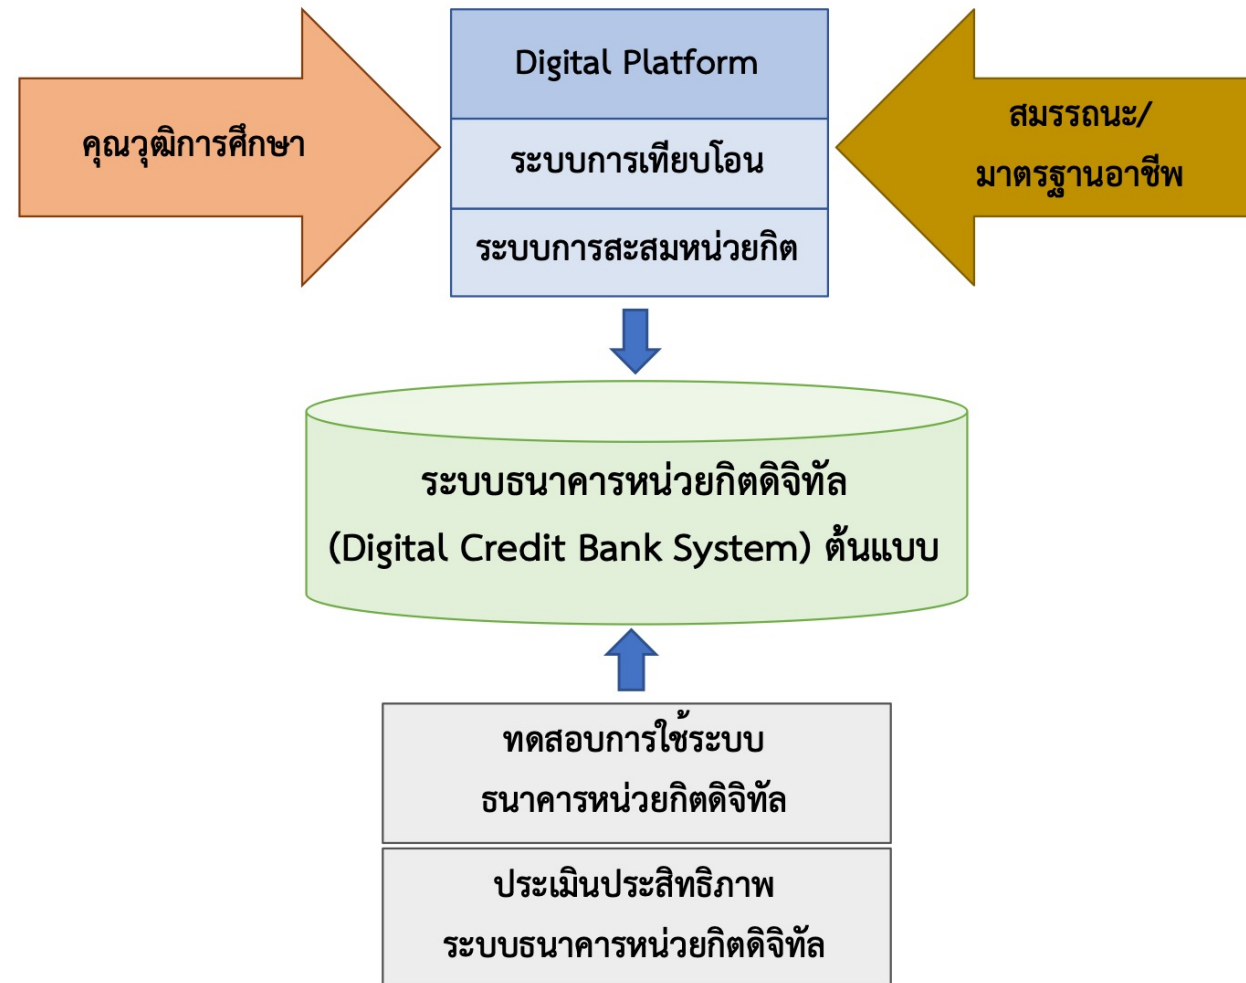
คุณวุฒิการศึกษา

Digital Platform

ระบบการเทียบโอน

ระบบการสะสมหน่วยกิต

สมรรถนะ/
มาตรฐานอาชีพ

ระบบธนาคารหน่วยกิตดิจิทัล
(Digital Credit Bank System) ต้นแบบ

ทดสอบการใช้ระบบ
ธนาคารหน่วยกิตดิจิทัล

ประเมินประสิทธิภาพ
ระบบธนาคารหน่วยกิตดิจิทัล